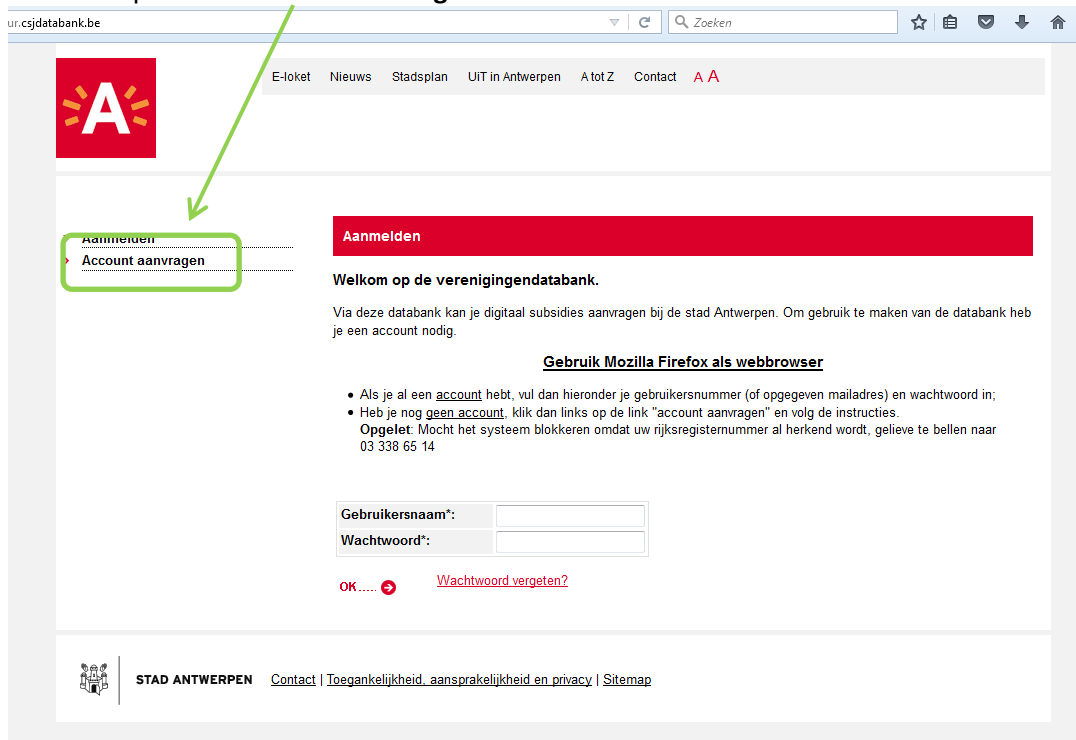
ur.csjdatabank.be

Zoeken

E-loket Nieuws Stadsplan UiT in Antwerpen A tot Z Contact A A

Aanmelden
Account aanvragen

Aanmelden

Welkom op de verenigingendatabank.

Via deze databank kan je digitaal subsidies aanvragen bij de stad Antwerpen. Om gebruik te maken van de databank heb je een account nodig.

Gebruik Mozilla Firefox als webbrowser

- Als je al een account hebt, vul dan hieronder je gebruikersnummer (of opgegeven mailadres) en wachtwoord in;
- Heb je nog geen account, klik dan links op de link "account aanvragen" en volg de instructies.
**Opgelet**: Mocht het systeem blokkeren omdat uw rijksregisternummer al herkend wordt, gelieve te bellen naar 03 338 65 14

| Gebruikersnaam*: | |
| Wachtwoord*: | |

OK.....

Wachtwoord vergeten?

STAD ANTWERPEN Contact | Toegankelijkheid, aansprakelijkheid en privacy | Sitemap